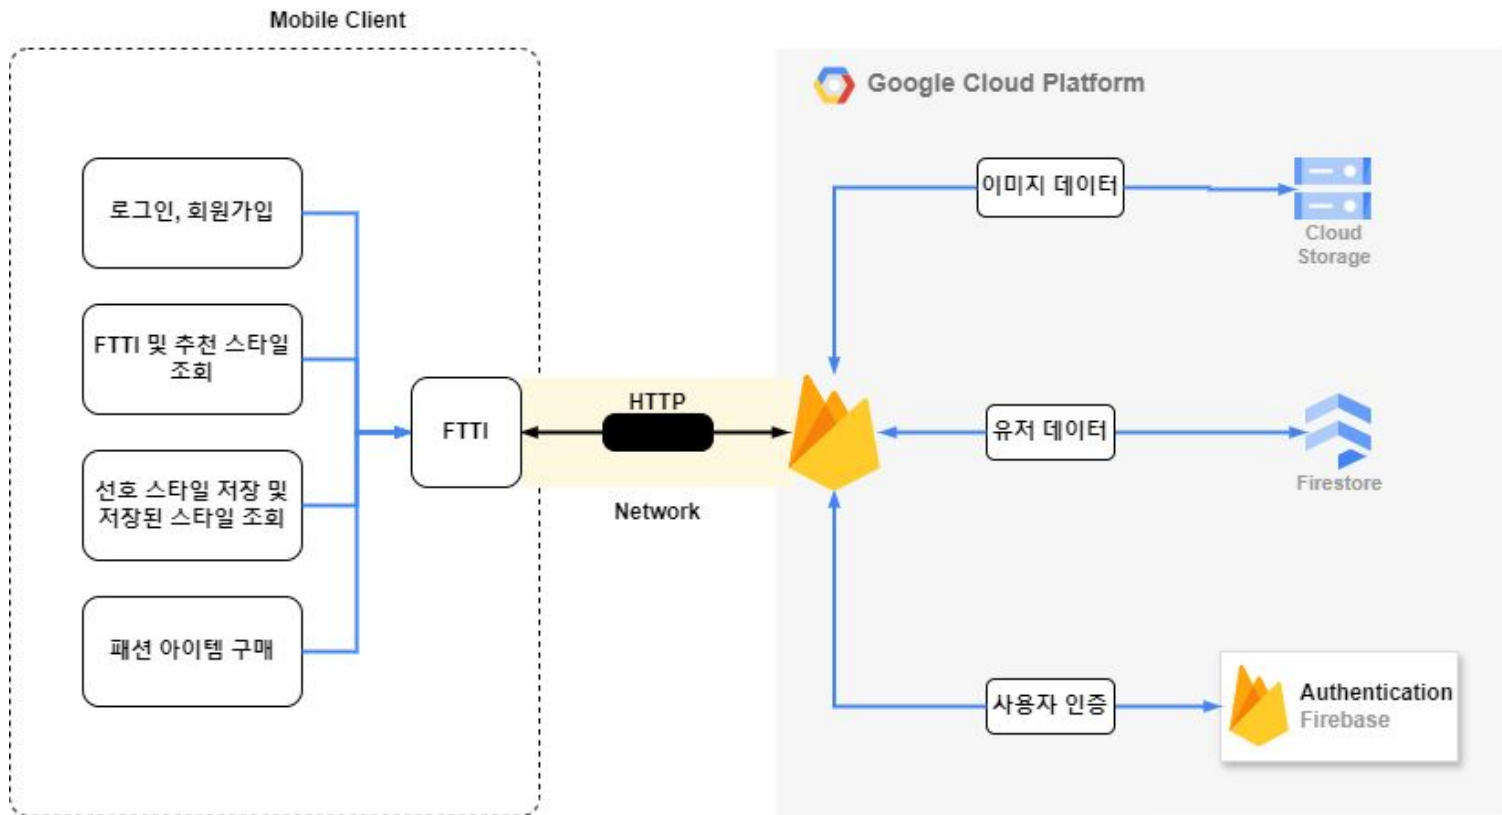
Mobile Client

로그인, 회원가입

FTTI 및 추천 스타일 조회

선호 스타일 저장 및 저장된 스타일 조회

패션 아이템 구매

FTTI

HTTP

Network

Google Cloud Platform

이미지 데이터

Cloud Storage

유저 데이터

Firestore

사용자 인증

Authentication
Firebase